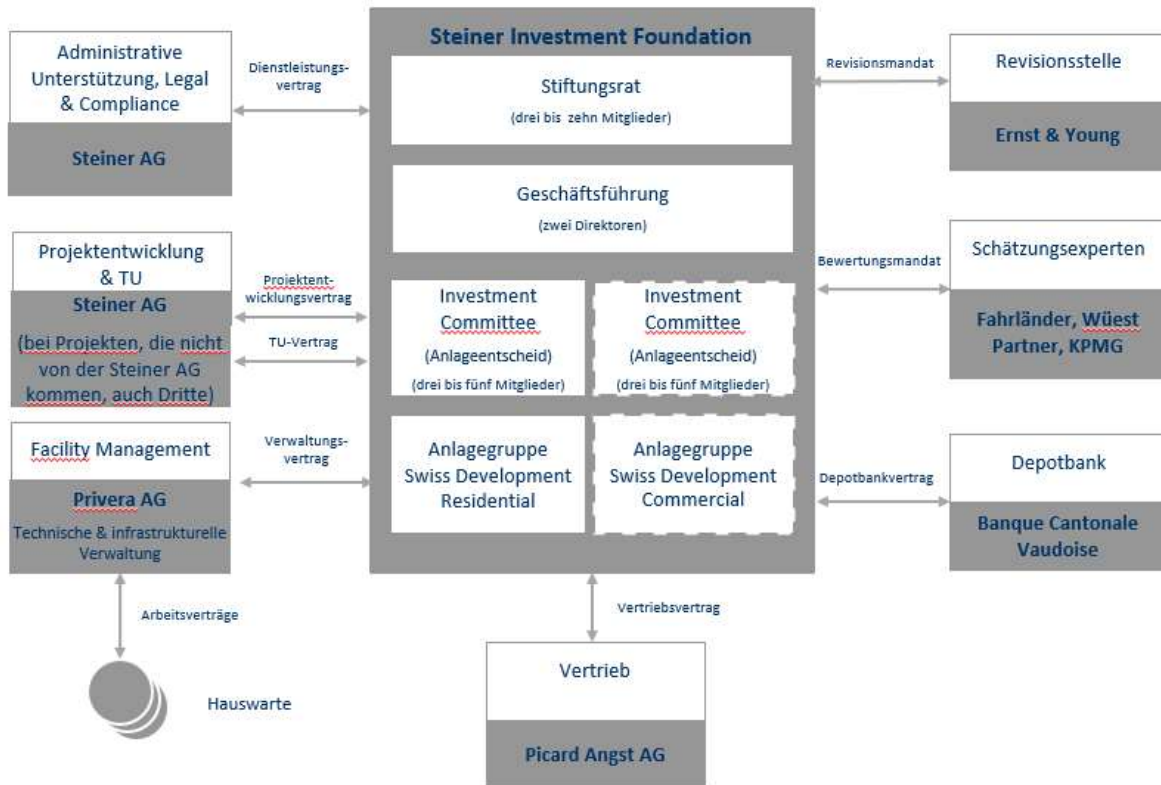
Steiner Investment Foundation

Stiftungsrat
(drei bis zehn Mitglieder)

Geschäftsführung
(zwei Direktoren)

Investment Committee
(Anlageentscheid)
(drei bis fünf Mitglieder)

Investment Committee
(Anlageentscheid)
(drei bis fünf Mitglieder)

Anlagegruppe Swiss Development Residential

Anlagegruppe Swiss Development Commercial

Administrative Unterstützung, Legal & Compliance
Steiner AG

Dienstleistungsvertrag

Projektentwicklung & TU
Steiner AG
(bei Projekten, die nicht von der Steiner AG kommen, auch Dritte)

Projektentwicklungsvertrag

TU-Vertrag

Facility Management
Privera AG
Technische & infrastrukturelle Verwaltung

Verwaltungsvertrag

Arbeitsverträge

Hauswarte

Revisionsmandat

Revisionsstelle
Ernst & Young

Bewertungsmandat

Schätzungsexperten
Fahrländer, Wüest Partner, KPMG

Depotbankvertrag

Depotbank
Banque Cantonale Vaudoise

Vertriebsvertrag

Vertrieb
Picard Angst AG